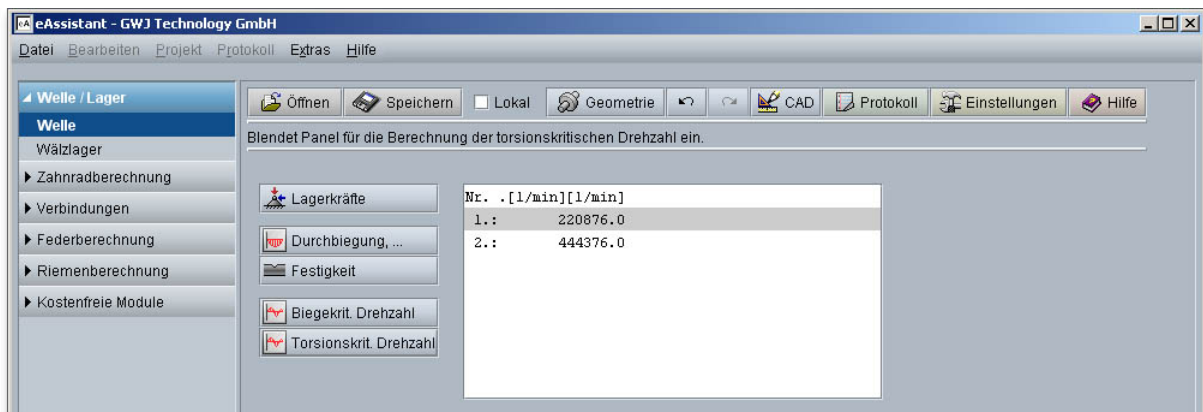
eA eAssistant - GWJ Technology GmbH

Datei Bearbeiten Projekt Protokoll Extras Hilfe

Welle / Lager
Welle
Wälzlager
Zahnradberechnung
Verbindungen
Federberechnung
Riemenberechnung
Kostenfreie Module

Öffnen Speichern Lokal Geometrie CAD Protokoll Einstellungen Hilfe

Blendet Panel für die Berechnung der torsionskritischen Drehzahl ein.

Lagerkräfte
Durchbiegung, ...
Festigkeit
Biegekrit. Drehzahl
Torsionskrit. Drehzahl

Nr. .[1/min][1/min]
1.: 220876.0
2.: 444376.0